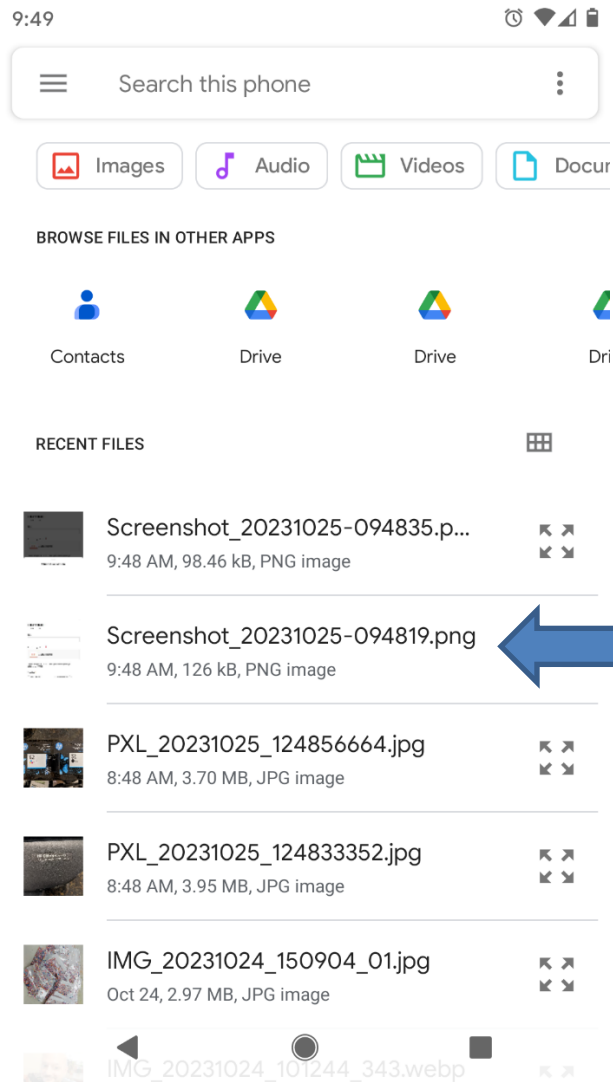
9:49

Search this phone

Images Audio Videos Docu

BROWSE FILES IN OTHER APPS

Contacts Drive Drive Dri

RECENT FILES

Screenshot_20231025-094835.p...
9:48 AM, 98.46 kB, PNG image

Screenshot_20231025-094819.png
9:48 AM, 126 kB, PNG image

PXL_20231025_124856664.jpg
8:48 AM, 3.70 MB, JPG image

PXL_20231025_124833352.jpg
8:48 AM, 3.95 MB, JPG image

IMG_20231024_150904_01.jpg
Oct 24, 2.97 MB, JPG image

IMG_20231024_101244_343.webp